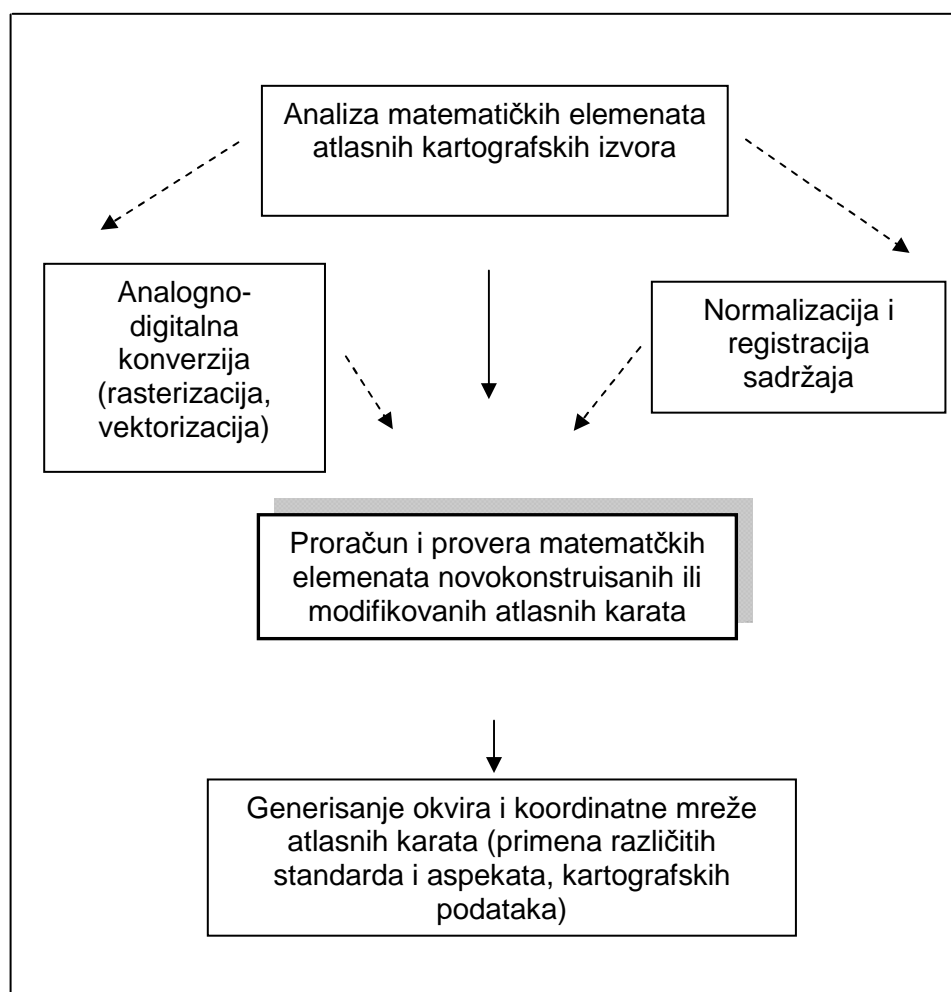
Analiza matematičkih elemenata atlasnih kartografskih izvora

Analogno-digitalna konverzija (rasterizacija, vektorizacija)

Normalizacija i registracija sadržaja

Proračun i provera matematčkih elemenata novokonstruisanih ili modifikovanih atlasnih karata

Generisanje okvira i koordinatne mreže atlasnih karata (primena različitih standarda i aspekata, kartografskih podataka)